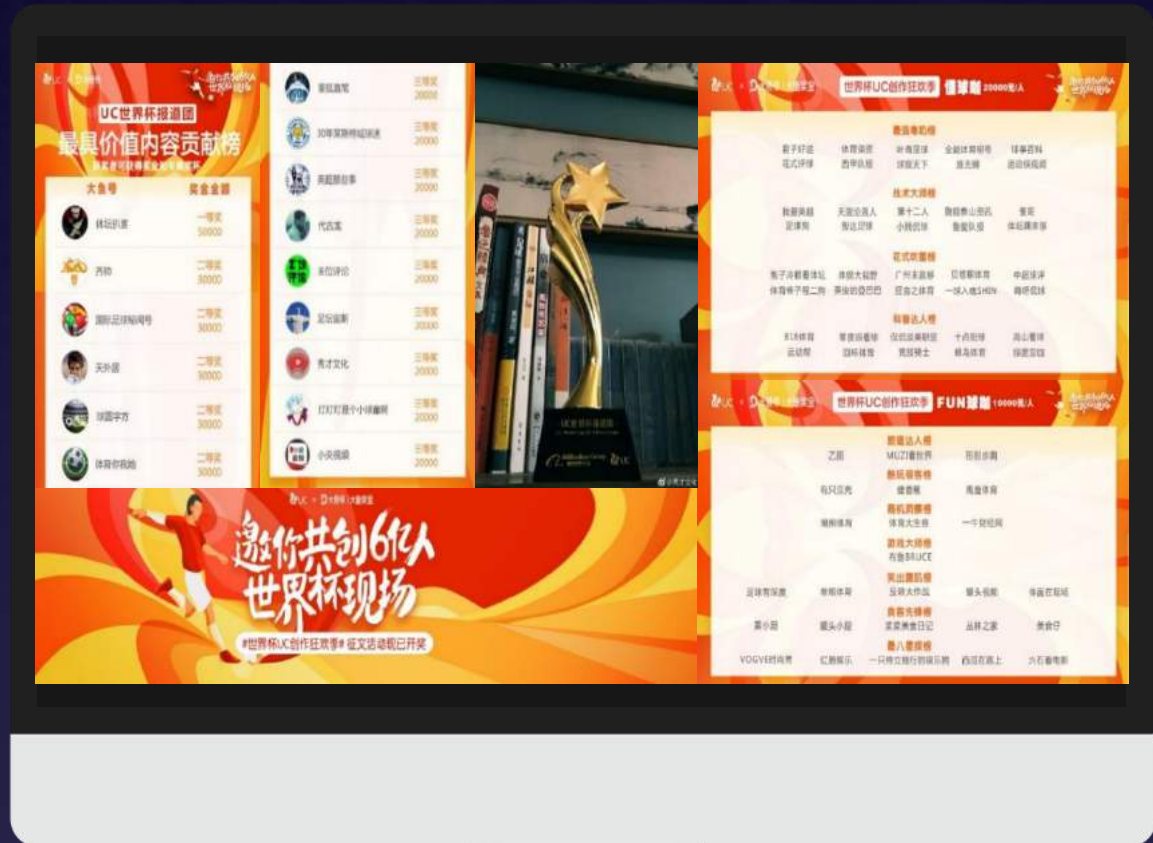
UC世界杯报道团
最具价值内容贡献榜

大鱼号 | 奖金金额
体坛扒客 | 一等奖 50000
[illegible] | 二等奖 30000
国际足球贴纸号 | 二等奖 30000
天外居 | 二等奖 30000
球圆宇方 | 二等奖 30000
体育你我他 | 二等奖 30000

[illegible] | 三等奖 20000
30年英超球迷谈 | 三等奖 20000
英超那些事 | 三等奖 20000
代言黑 | 三等奖 20000
米拉评论 | 三等奖 20000
足坛蓝衫 | 三等奖 20000
秀才文化 | 三等奖 20000
叮叮叮是个小球童啊 | 三等奖 20000
小央视频 | 三等奖 20000

世界杯UC创作狂欢季 懂球帝 20000元/人

世界杯UC创作狂欢季 FUN球帝 10000元/人

邀你共创6亿人
世界杯现场
#世界杯UC创作狂欢季# 征文活动现已开奖

乙面 MUZI看世界 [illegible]
有只豆壳 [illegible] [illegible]
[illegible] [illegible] 一个足坛网
有鱼BRUCE
VOGUE时尚秀 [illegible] 一只特立独行的娱乐狗 西瓜在路上 大石看电影